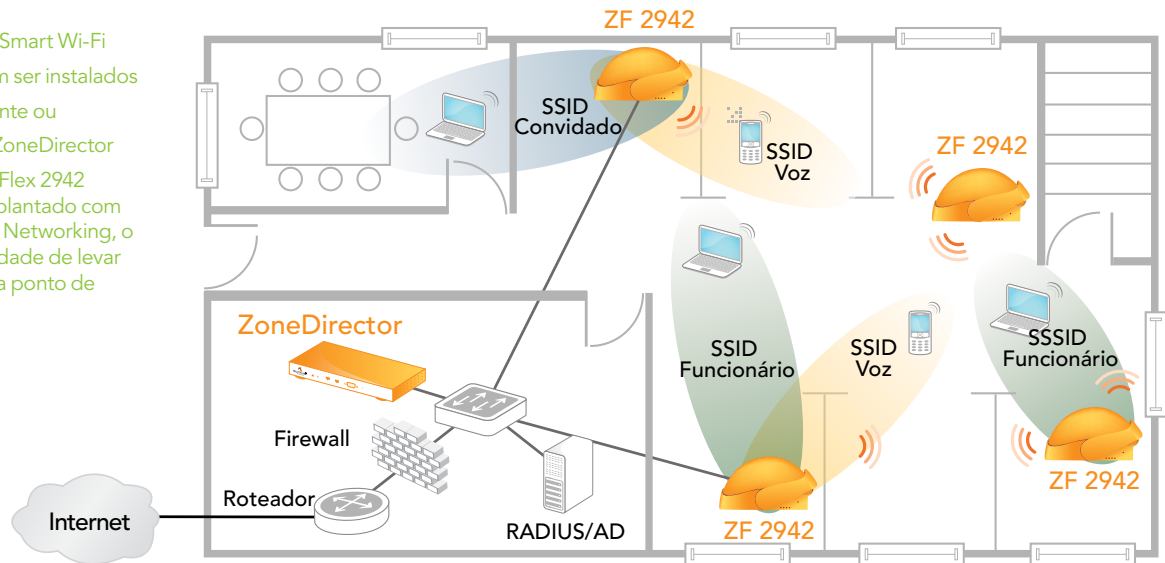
Smart Wi-Fi
m ser instalados
nte ou
ZoneDirector
Flex 2942
plantado com
Networking, o
dade de levar
a ponto de

ZF 2942
SSID
Convidado
SSID
Voz
ZF 2942
ZoneDirector
SSID
Funcionário
SSID
Voz
SSSID
Funcionário
Firewall
Roteador
Internet
RADIUS/AD
ZF 2942
ZF 2942